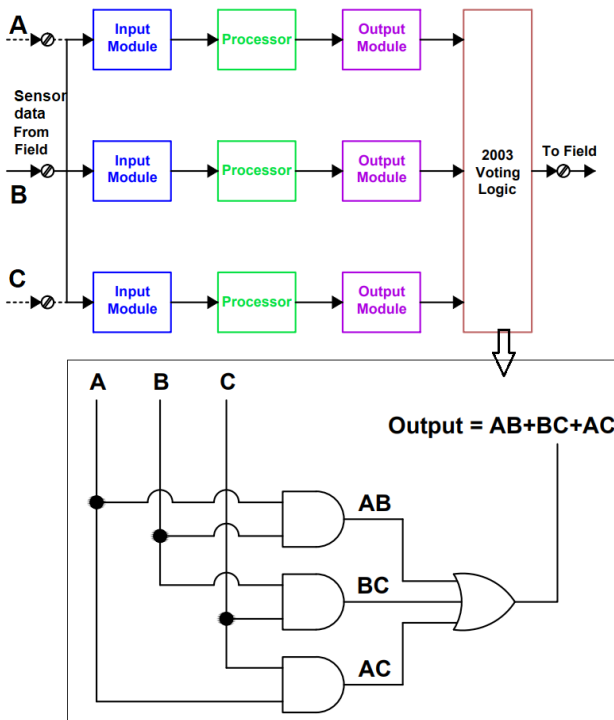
A

Input Module

Processor

Output Module

Sensor data From Field

Input Module

Processor

Output Module

2003 Voting Logic

To Field

B

C

Input Module

Processor

Output Module

A B C

Output = AB+BC+AC

AB

BC

AC